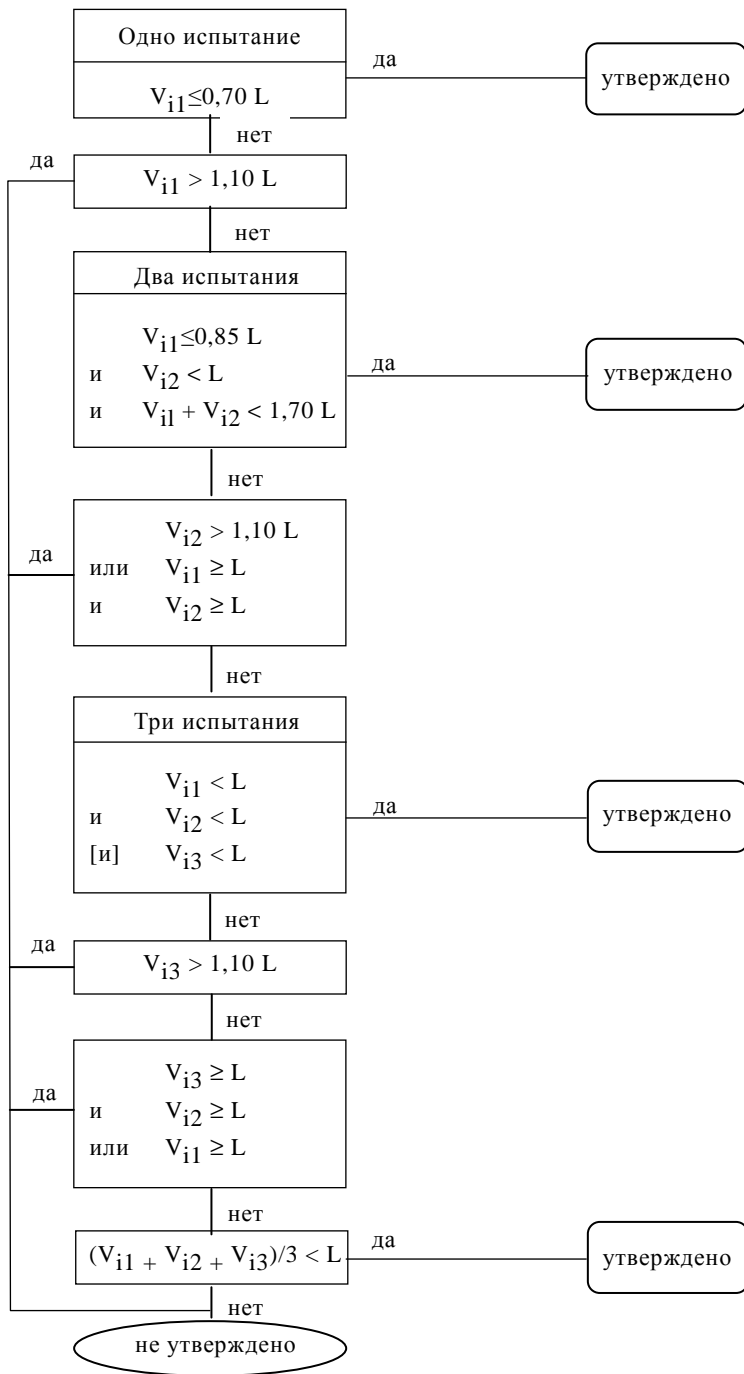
Одно испытание

$V_{i1} \leq 0,70$ L

да

утверждено

нет

да

$V_{i1} > 1,10$ L

нет

Два испытания

$V_{i1} \leq 0,85$ L
и $V_{i2} < L$
и $V_{il} + V_{i2} < 1,70$ L

да

утверждено

нет

да

$V_{i2} > 1,10$ L
или $V_{i1} \geq L$
и $V_{i2} \geq L$

нет

Три испытания

$V_{i1} < L$
и $V_{i2} < L$
[и] $V_{i3} < L$

да

утверждено

нет

да

$V_{i3} > 1,10$ L

нет

да

$V_{i3} \geq L$
и $V_{i2} \geq L$
или $V_{i1} \geq L$

нет

$(V_{i1} + V_{i2} + V_{i3})/3 < L$

да

утверждено

нет

не утверждено